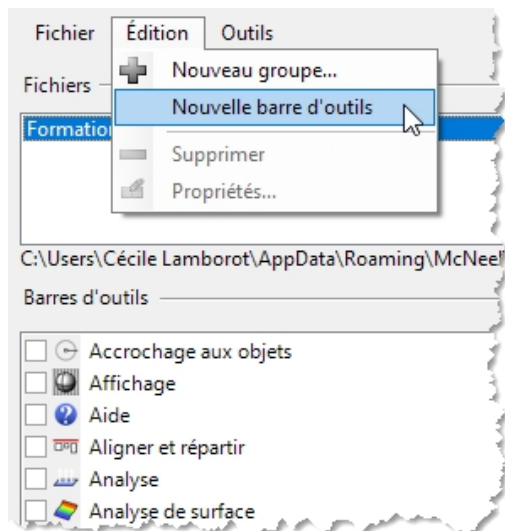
Fichier Édition Outils

Fichiers

Formatio

Nouveau groupe...
Nouvelle barre d'outils
Supprimer
Propriétés...

C:\Users\Cécile Lamborot\AppData\Roaming\McNee

Barres d'outils

Accrochage aux objets
Affichage
Aide
Aligner et répartir
Analyse
Analyse de surface